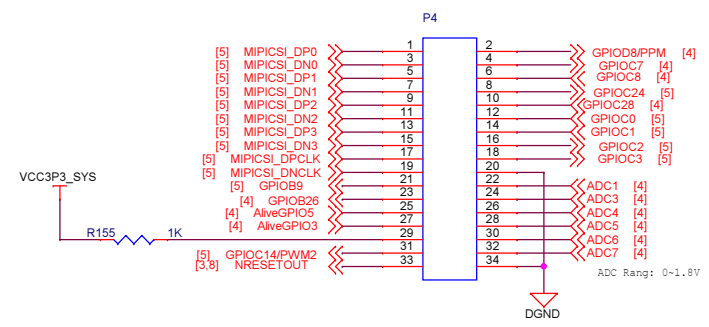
P4

[5] MIPICSI_DP0
[5] MIPICSI_DN0
[5] MIPICSI_DP1
[5] MIPICSI_DN1
[5] MIPICSI_DP2
[5] MIPICSI_DN2
[5] MIPICSI_DP3
[5] MIPICSI_DN3
[5] MIPICSI_DPCLK
[5] MIPICSI_DNCLK
[5] GPIOB9
[4] GPIOB26
[4] AliveGPIO5
[4] AliveGPIO3
[5] GPIOC14/PWM2
[3,8] NRESETOUT

VCC3P3_SYS
R155
1K

| 1 | 2 |
|---|---|
| 3 | 4 |
| 5 | 6 |
| 7 | 8 |
| 9 | 10 |
| 11 | 12 |
| 13 | 14 |
| 15 | 16 |
| 17 | 18 |
| 19 | 20 |
| 21 | 22 |
| 23 | 24 |
| 25 | 26 |
| 27 | 28 |
| 29 | 30 |
| 31 | 32 |
| 33 | 34 |

GPIOD8/PPM [4]
GPIOC7 [4]
GPIOC8 [4]
GPIOC24 [5]
GPIOC28 [4]
GPIOC0 [5]
GPIOC1 [5]
GPIOC2 [5]
GPIOC3 [5]
ADC1 [4]
ADC3 [4]
ADC4 [4]
ADC5 [4]
ADC6 [4]
ADC7 [4]

ADC Rang: 0~1.8V

DGND